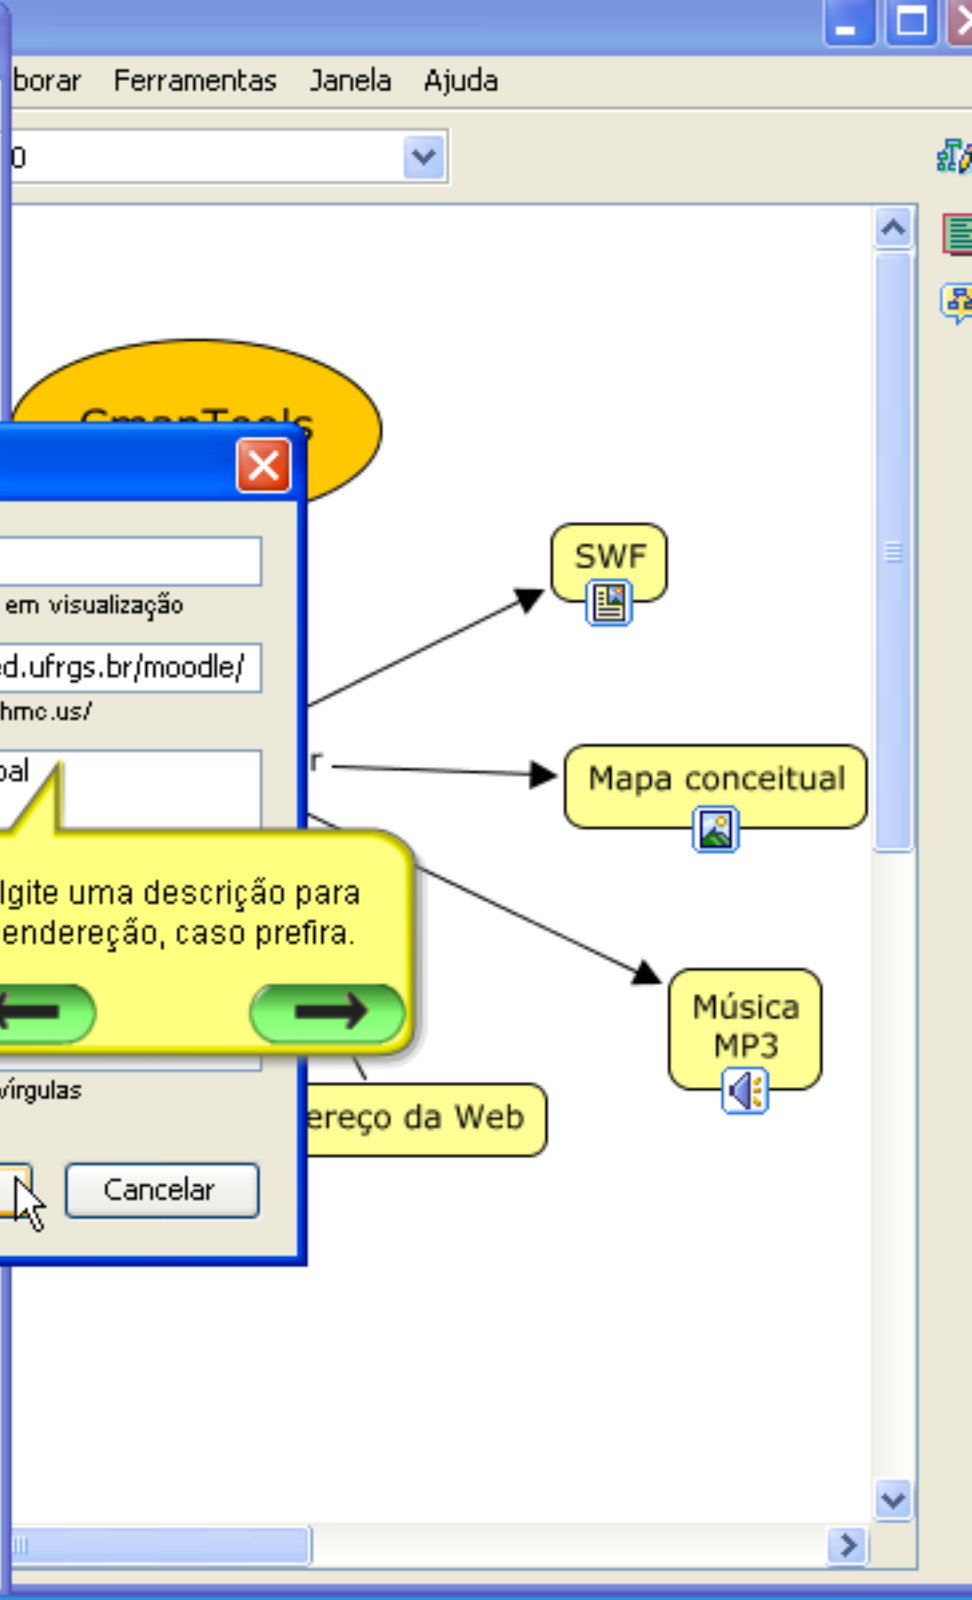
borar Ferramentas Janela Ajuda

0

CmapTools

em visualização

ed.ufrgs.br/moodle/

hmc.us/

pal

lgite uma descrição para endereção, caso prefira.

vírgulas

Cancelar

SWF

r

Mapa conceitual

Música MP3

ereço da Web